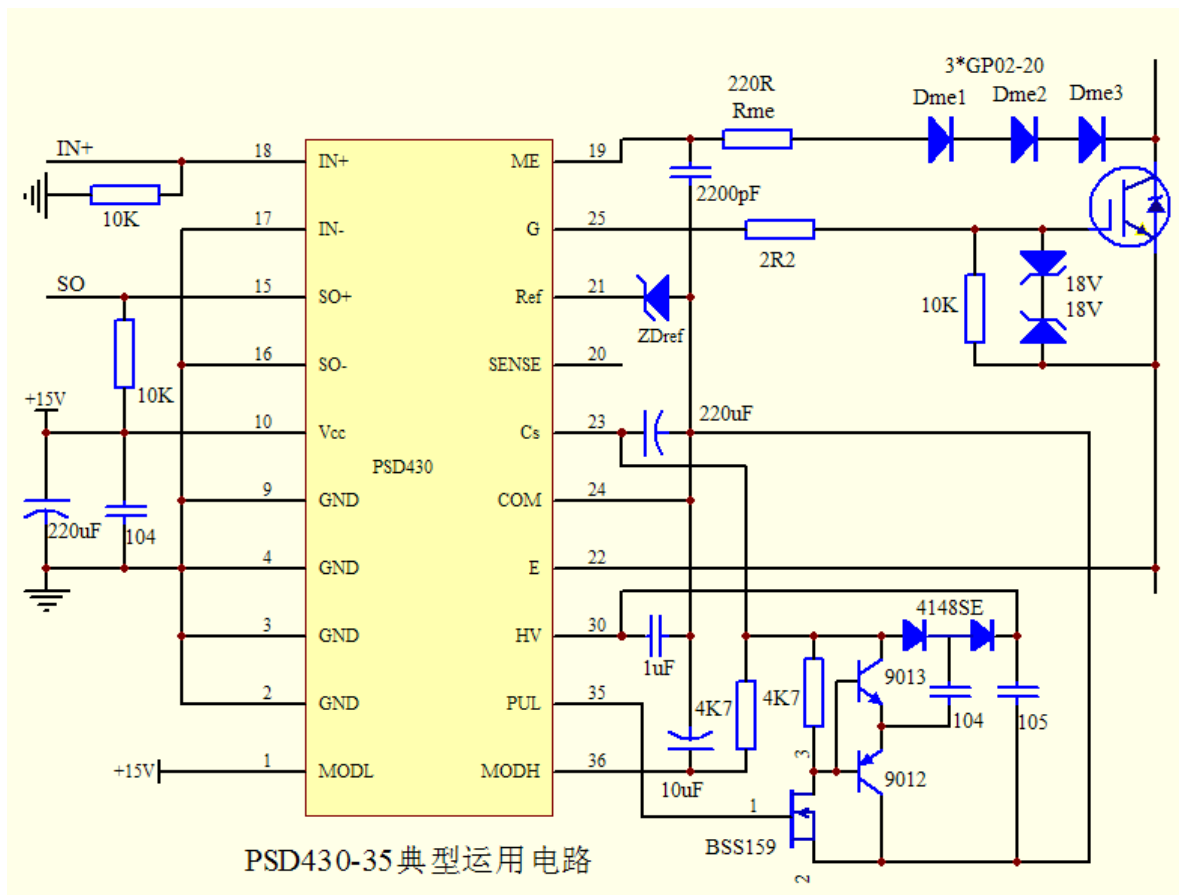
3*GP02-20
220R
Rme
Dme1 Dme2 Dme3
IN+
18 IN+
ME 19
2200pF
10K
17 IN-
G 25
2R2
SO
15 SO+
Ref 21
18V
18V
ZDref
10K
16 SO-
SENSE 20
+15V
10K
10 Vcc
Cs 23
220uF
PSD430
9 GND
COM 24
220uF
104
4 GND
E 22
4148SE
3 GND
HV 30
1uF
9013
4K7
4K7
104
105
2 GND
PUL 35
3
9012
+15V
1 MODL
MODH 36
10uF
1
BSS159
2
PSD430-35典型运用电路